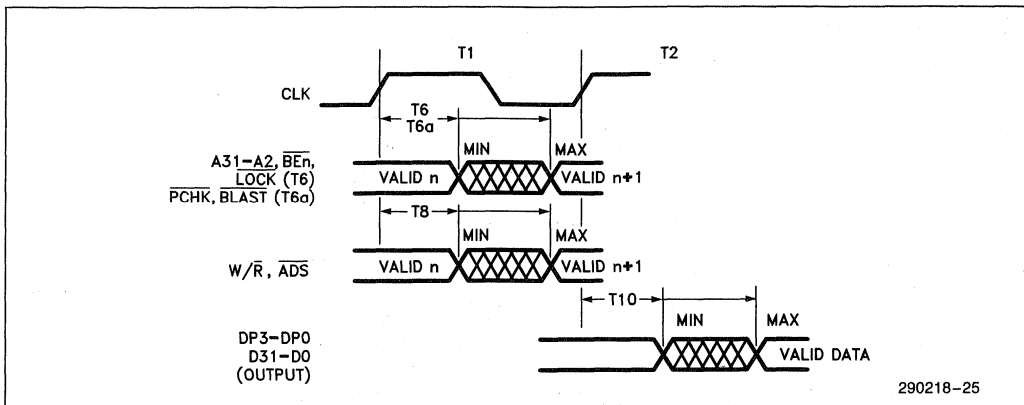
T1

T2

CLK

T6
T6a

MIN

MAX

A31–A2, $\overline{BEn}$,
$\overline{LOCK}$ (T6)
$\overline{PCHK}$, $\overline{BLAST}$ (T6a)

VALID n

VALID n+1

T8

MIN

MAX

W/$\overline{R}$, $\overline{ADS}$

VALID n

VALID n+1

T10

MIN

MAX

DP3–DP0
D31–D0
(OUTPUT)

VALID DATA

290218–25